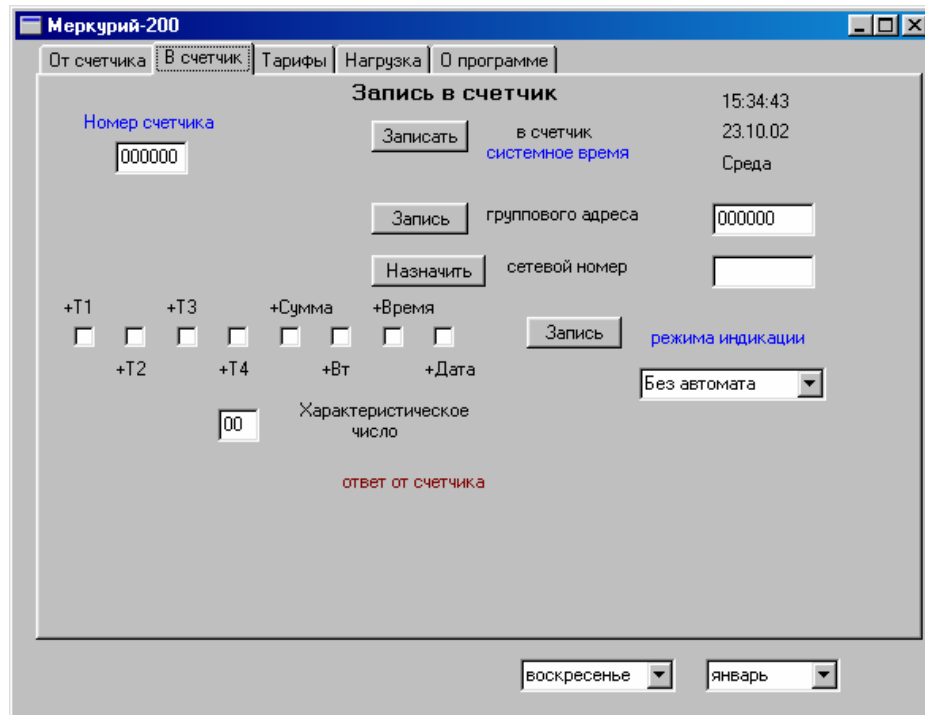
Меркурий-200

От счетчика | В счетчик | Тарифы | Нагрузка | О программе

Запись в счетчик

15:34:43
23.10.02
Среда

Номер счетчика
000000

Записать
в счетчик
системное время

Запись
группового адреса
000000

Назначить
сетевой номер

+T1 +T3 +Сумма +Время
+T2 +T4 +Вт +Дата

Запись
режима индикации
Без автомата

00
Характеристическое число

ответ от счетчика

воскресенье
январь